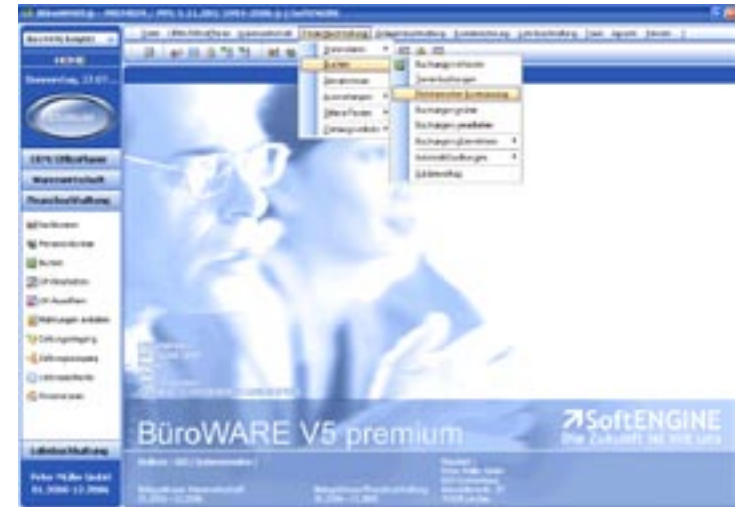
BüroWARE V5 premium

SoftENGINE
Die Zukunft ist mit uns

HOME

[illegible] Warenwirtschaft
Finanzbuchhaltung

Buchen
Buchungserfassung
Buchungen prüfen
Buchungen bearbeiten

Lohnbuchhaltung

Peter Müller GmbH
01.2006-12.2006